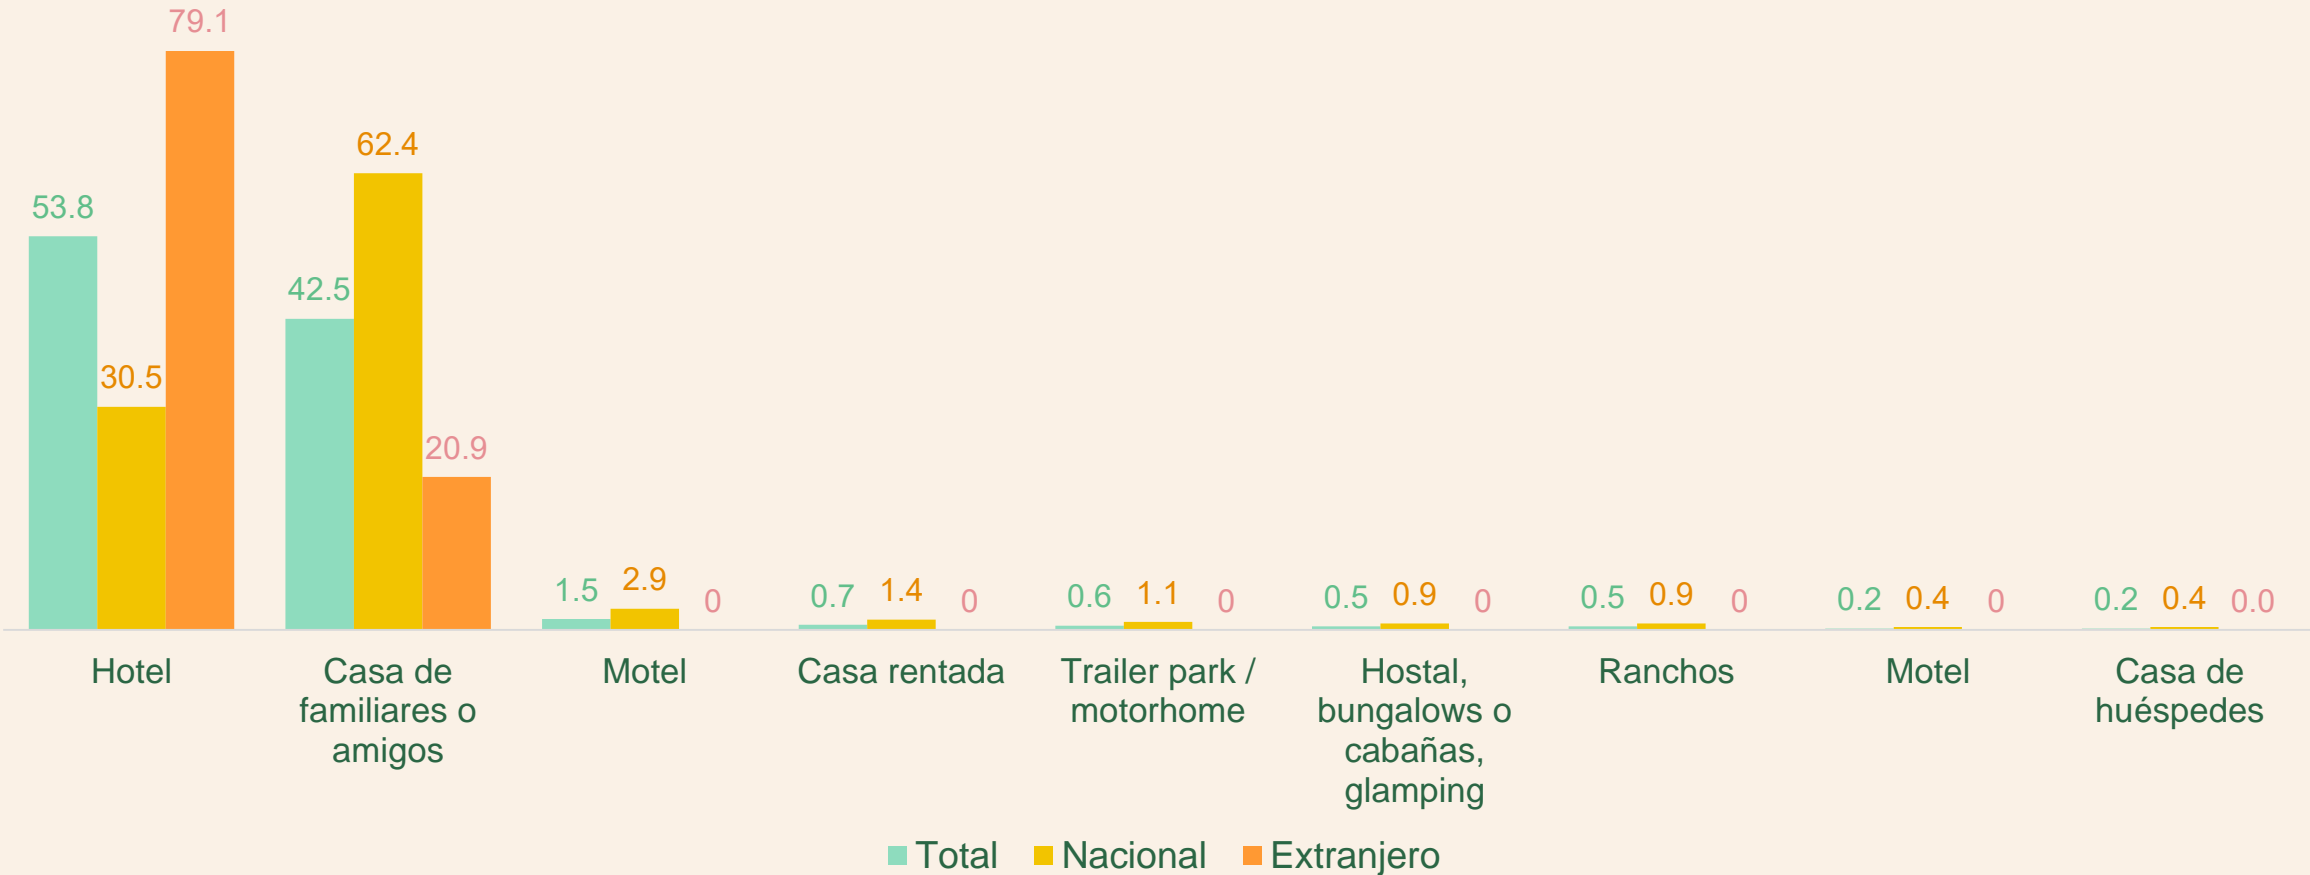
| | Total | Nacional | Extranjero |
|---|---|---|---|
| Hotel | 53.8 | 30.5 | 79.1 |
| Casa de familiares o amigos | 42.5 | 62.4 | 20.9 |
| Motel | 1.5 | 2.9 | 0 |
| Casa rentada | 0.7 | 1.4 | 0 |
| Trailer park / motorhome | 0.6 | 1.1 | 0 |
| Hostal, bungalows o cabañas, glamping | 0.5 | 0.9 | 0 |
| Ranchos | 0.5 | 0.9 | 0 |
| Motel | 0.2 | 0.4 | 0 |
| Casa de huéspedes | 0.2 | 0.4 | 0.0 |

Total Nacional Extranjero